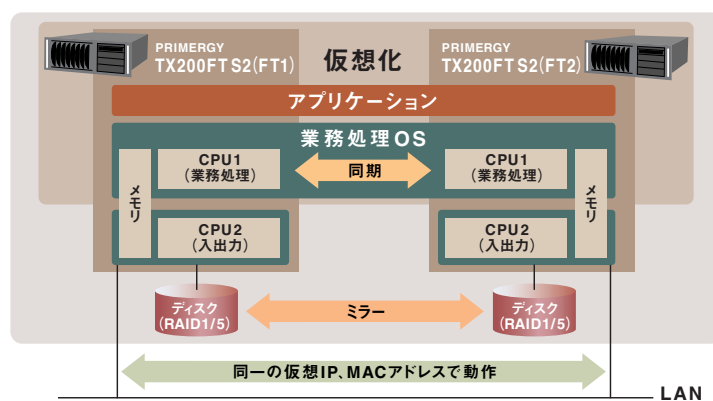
PRIMERGY
TX200FT S2(FT1)

仮想化

PRIMERGY
TX200FT S2(FT2)

アプリケーション

業務処理OS

メモリ

CPU1
(業務処理)

同期

CPU1
(業務処理)

メモリ

CPU2
(入出力)

CPU2
(入出力)

ディスク
(RAID1/5)

ミラー

ディスク
(RAID1/5)

同一の仮想IP、MACアドレスで動作

LAN